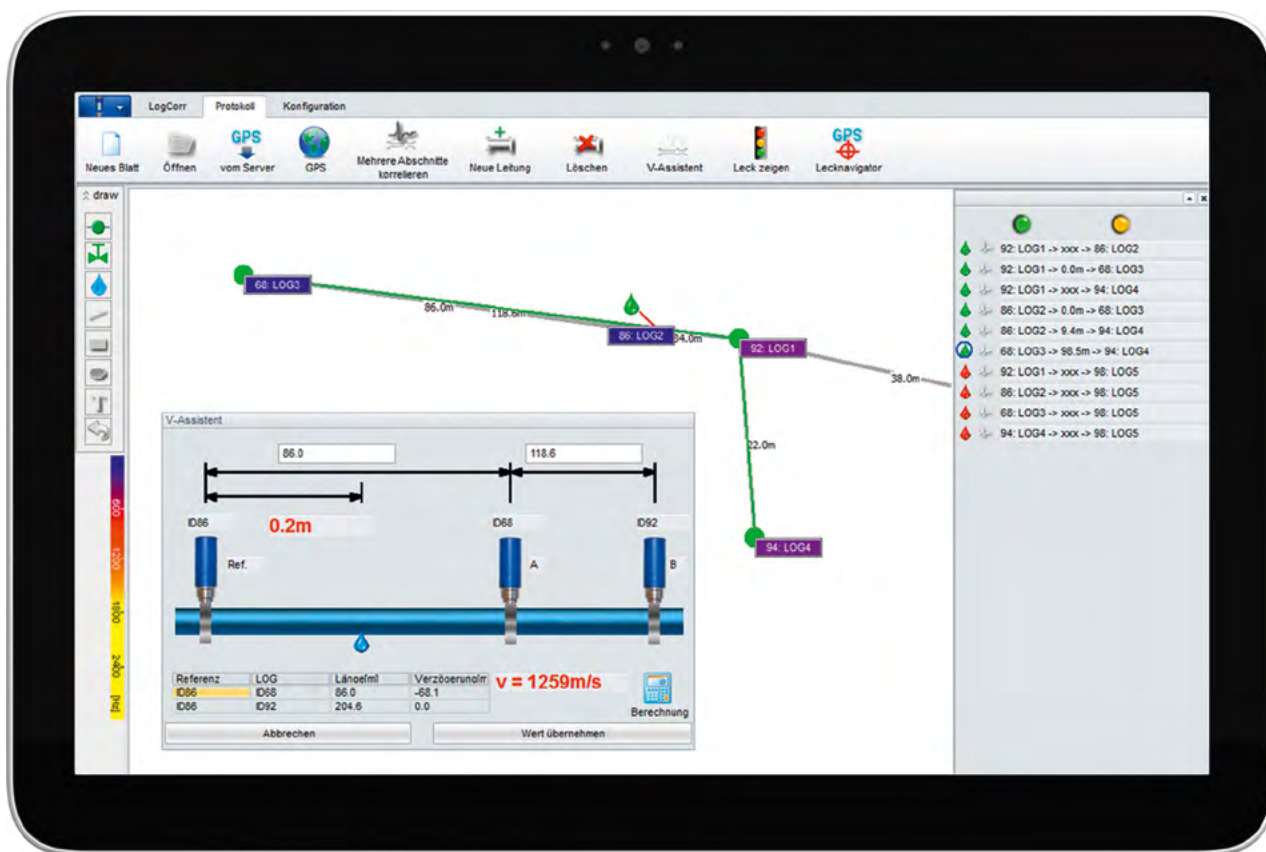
LogCorr Protokoll Konfiguration

Neues Blatt Öffnen GPS vom Server GPS Mehrere Abschnitte korrelieren Neue Leitung Löschen V-Assistent Leck zeigen GPS Lecknavigator

draw

68: LOG3
86.0m
118.6m
86: LOG2
94.0m
92: LOG1
38.0m
22.0m
94: LOG4

92: LOG1 -> xxx -> 86: LOG2
92: LOG1 -> 0.0m -> 68: LOG3
92: LOG1 -> xxx -> 94: LOG4
86: LOG2 -> 0.0m -> 68: LOG3
86: LOG2 -> 9.4m -> 94: LOG4
68: LOG3 -> 98.5m -> 94: LOG4
92: LOG1 -> xxx -> 98: LOG5
86: LOG2 -> xxx -> 98: LOG5
68: LOG3 -> xxx -> 98: LOG5
94: LOG4 -> xxx -> 98: LOG5

V-Assistent

86.0
118.6
ID86 0.2m
ID68
ID92
Ref.
A
B

| Referenz | LOG | Länge[m] | Verzöerung[m |
|---|---|---|---|
| ID86 | ID68 | 86.0 | -68.1 |
| ID86 | ID92 | 204.6 | 0.0 |

v = 1259m/s

Berechnung

Abbrechen
Wert übernehmen

600
1200
1800
2400
[Hz]